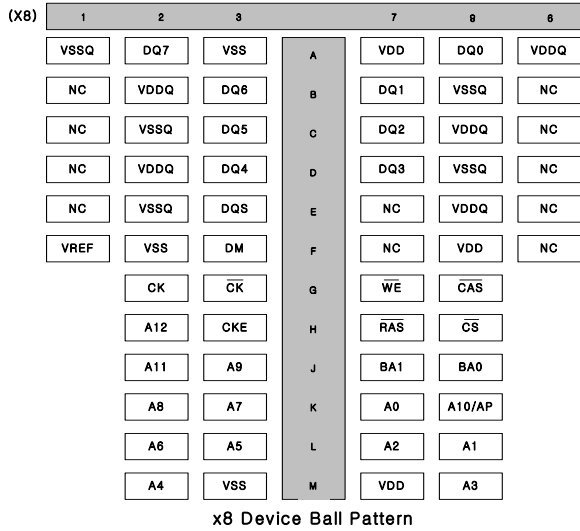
(X8)

| 1 | 2 | 3 |  | 7 | 8 | 9 |
|---|---|---|---|---|---|---|
| VSSQ | DQ7 | VSS | A | VDD | DQ0 | VDDQ |
| NC | VDDQ | DQ6 | B | DQ1 | VSSQ | NC |
| NC | VSSQ | DQ5 | C | DQ2 | VDDQ | NC |
| NC | VDDQ | DQ4 | D | DQ3 | VSSQ | NC |
| NC | VSSQ | DQS | E | NC | VDDQ | NC |
| VREF | VSS | DM | F | NC | VDD | NC |
|  | CK | $\overline{CK}$ | G | $\overline{WE}$ | $\overline{CAS}$ |  |
|  | A12 | CKE | H | $\overline{RAS}$ | $\overline{CS}$ |  |
|  | A11 | A9 | J | BA1 | BA0 |  |
|  | A8 | A7 | K | A0 | A10/AP |  |
|  | A6 | A5 | L | A2 | A1 |  |
|  | A4 | VSS | M | VDD | A3 |  |

x8 Device Ball Pattern